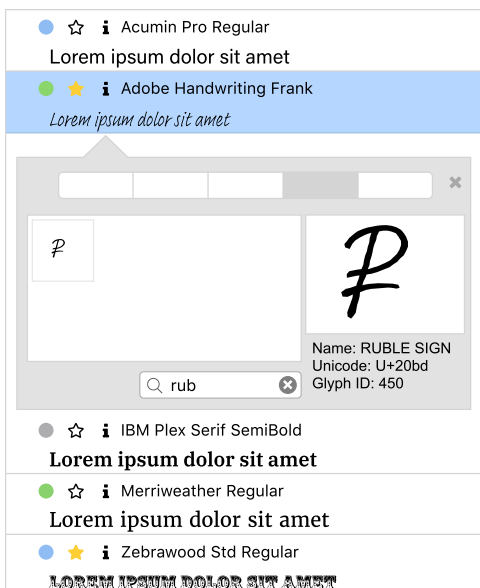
☆ i Acumin Pro Regular
Lorem ipsum dolor sit amet

★ i Adobe Handwriting Frank
Lorem ipsum dolor sit amet

₽

₽

Name: RUBLE SIGN
Unicode: U+20bd
Glyph ID: 450

rub

☆ i IBM Plex Serif SemiBold
Lorem ipsum dolor sit amet

☆ i Merriweather Regular
Lorem ipsum dolor sit amet

★ i Zebrawood Std Regular
LOREM IPSUM DOLOR SIT AMET